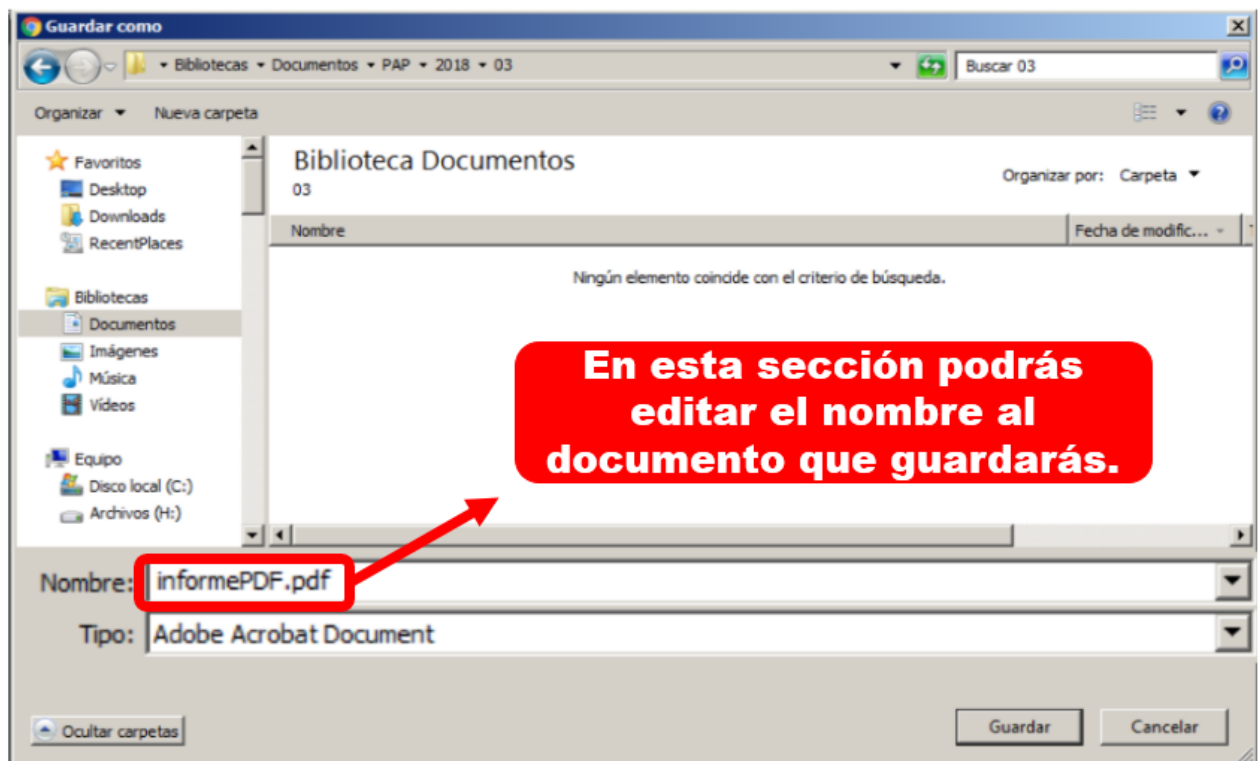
Guardar como

Bibliotecas ▸ Documentos ▸ PAP ▸ 2018 ▸ 03

Buscar 03

Organizar ▾ Nueva carpeta

Favoritos
Desktop
Downloads
RecentPlaces

Bibliotecas
Documentos
Imágenes
Música
Vídeos

Equipo
Disco local (C:)
Archivos (H:)

Biblioteca Documentos
03

Organizar por: Carpeta ▾

| Nombre | Fecha de modific... |
|---|---|

Ningún elemento coincide con el criterio de búsqueda.

En esta sección podrás editar el nombre al documento que guardarás.

Nombre: informePDF.pdf

Tipo: Adobe Acrobat Document

Ocultar carpetas

Guardar

Cancelar